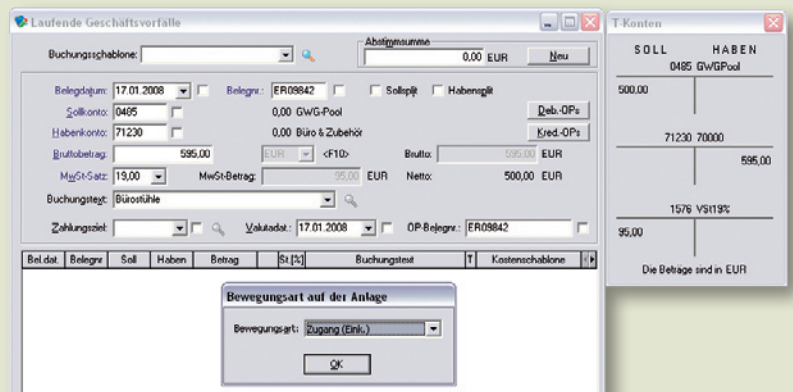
Laufende Geschäftsvorfälle

Buchungsschablone:

Abstimmsumme
0,00 EUR
Neu

Belegdatum: 17.01.2008
Belegnr.: ER09842
Sollsplit
Habensplit

Sollkonto: 0485
0,00 GWG-Pool
Deb.-OPs

Habenkonto: 71230
0,00 Büro & Zubehör
Kred.-OPs

Bruttobetrag: 595,00
EUR
<F10>
Brutto: 595,00 EUR

MwSt-Satz: 19,00
MwSt-Betrag: 95,00 EUR
Netto: 500,00 EUR

Buchungstext: Bürostühle

Zahlungsziel:
Valutadat.: 17.01.2008
OP-Belegnr.: ER09842

| Bel.dat. | Belegnr. | Soll | Haben | Betrag | St.[%] | Buchungstext | T | Kostenschablone |
|---|---|---|---|---|---|---|---|---|

Bewegungsart auf der Anlage

Bewegungsart: Zugang (Eink.)

OK

T-Konten

SOLL HABEN
0485 GWGPool
500,00

71230 70000
595,00

1576 VSt19%
95,00

Die Beträge sind in EUR